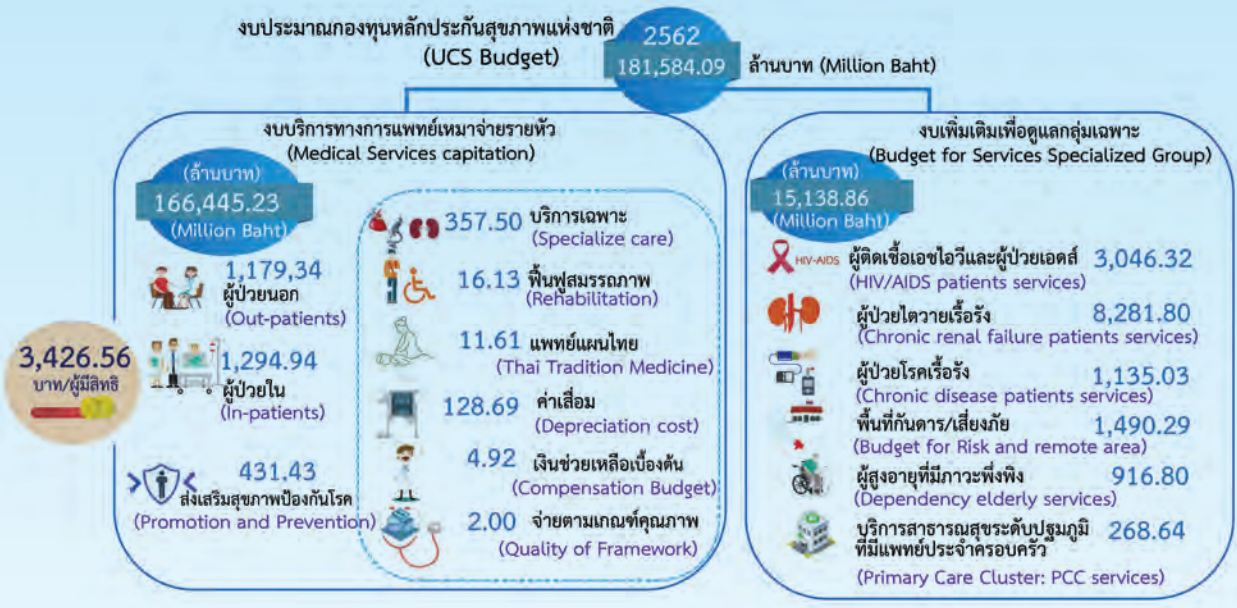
งบประมาณกองทุนหลักประกันสุขภาพแห่งชาติ
(UCS Budget)

2562
181,584.09 ล้านบาท (Million Baht)

งบบริการทางการแพทย์เหมาจ่ายรายหัว
(Medical Services capitation)

(ล้านบาท)
166,445.23
(Million Baht)

3,426.56
บาท/ผู้มีสิทธิ

1,179,34
ผู้ป่วยนอก
(Out-patients)

1,294.94
ผู้ป่วยใน
(In-patients)

431.43
ส่งเสริมสุขภาพป้องกันโรค
(Promotion and Prevention)

357.50 บริการเฉพาะ
(Specialize care)

16.13 ฟื้นฟูสมรรถภาพ
(Rehabilitation)

11.61 แพทย์แผนไทย
(Thai Tradition Medicine)

128.69 ค่าเสื่อม
(Depreciation cost)

4.92 เงินช่วยเหลือเบื้องต้น
(Compensation Budget)

2.00 จ่ายตามเกณฑ์คุณภาพ
(Quality of Framework)

งบเพิ่มเติมเพื่อดูแลกลุ่มเฉพาะ
(Budget for Services Specialized Group)

(ล้านบาท)
15,138.86
(Million Baht)

HIV-AIDS
ผู้ติดเชื้อเอชไอวีและผู้ป่วยเอดส์ 3,046.32
(HIV/AIDS patients services)

ผู้ป่วยไตวายเรื้อรัง 8,281.80
(Chronic renal failure patients services)

ผู้ป่วยโรคเรื้อรัง 1,135.03
(Chronic disease patients services)

พื้นที่กันดาร/เสี่ยงภัย 1,490.29
(Budget for Risk and remote area)

ผู้สูงอายุที่มีภาวะพึ่งพิง 916.80
(Dependency elderly services)

บริการสาธารณสุขระดับปฐมภูมิที่มีแพทย์ประจำครอบครัว 268.64
(Primary Care Cluster: PCC services)